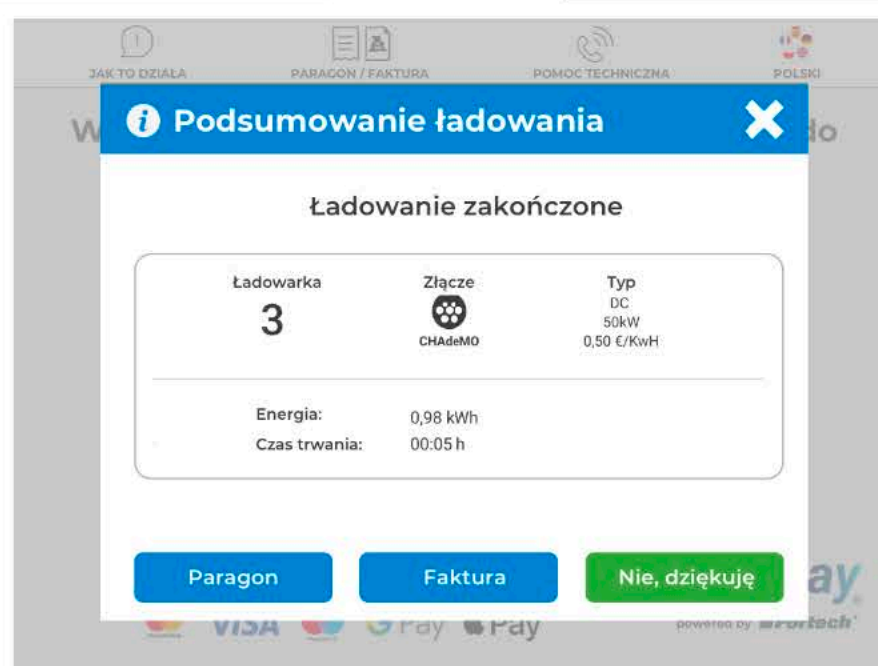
JAK TO DZIAŁA
PARAGON / FAKTURA
POMOC TECHNICZNA
POLSKI

Podsumowanie ładowania

Ładowanie zakończone

Ładowarka
3

Złącze
CHAdeMO

Typ
DC
50kW
0,50 €/KwH

Energia: 0,98 kWh
Czas trwania: 00:05 h

Paragon
Faktura
Nie, dziękuję

VISA G Pay Pay
powered by